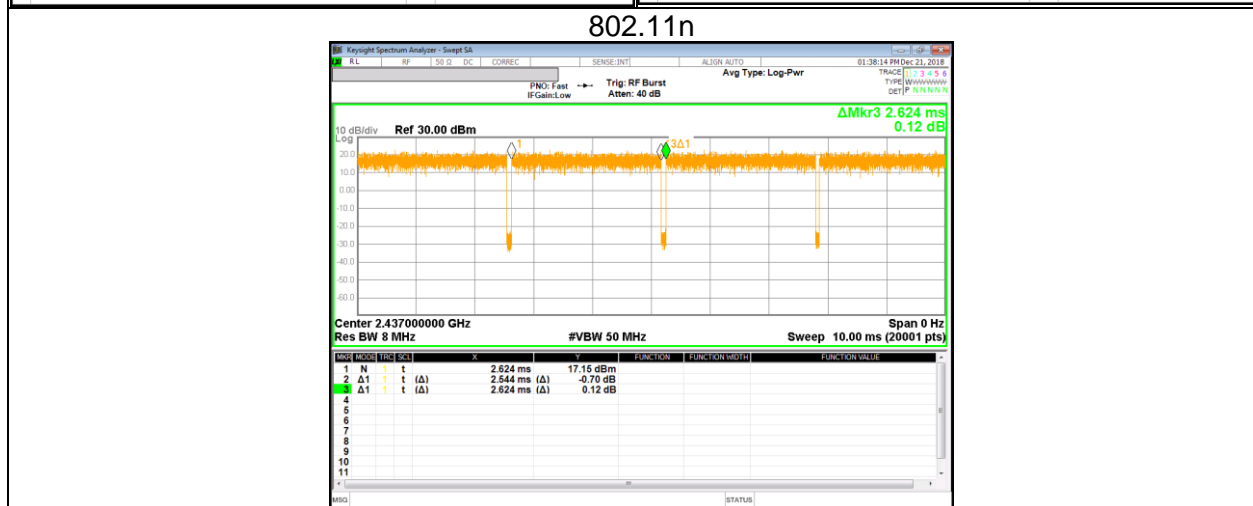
802.11n

Keysight Spectrum Analyzer - Swept SA

RL RF 50 Ω DC CORREC SENSE:INT ALIGN AUTO 01:38:14 PM Dec 21, 2018

Avg Type: Log-Pwr

TRACE 1 2 3 4 5 6
TYPE WWWWWW
DET P N N N N N

PNO: Fast
IFGain:Low

Trig: RF Burst
Atten: 40 dB

ΔMkr3 2.624 ms
0.12 dB

10 dB/div Ref 30.00 dBm
Log

20.0
10.0
0.00
-10.0
-20.0
-30.0
-40.0
-50.0
-60.0

1
3Δ1

Center 2.437000000 GHz
Res BW 8 MHz
#VBW 50 MHz
Span 0 Hz
Sweep 10.00 ms (20001 pts)

| MKR | MODE | TRC | SCL | X | Y | FUNCTION | FUNCTION WIDTH | FUNCTION VALUE |
|---|---|---|---|---|---|---|---|---|
| 1 | N | 1 | t | 2.624 ms | 17.15 dBm | | | |
| 2 | Δ1 | 1 | t (Δ) | 2.544 ms (Δ) | -0.70 dB | | | |
| 3 | Δ1 | 1 | t (Δ) | 2.624 ms (Δ) | 0.12 dB | | | |
| 4 | | | | | | | | |
| 5 | | | | | | | | |
| 6 | | | | | | | | |
| 7 | | | | | | | | |
| 8 | | | | | | | | |
| 9 | | | | | | | | |
| 10 | | | | | | | | |
| 11 | | | | | | | | |

MSG STATUS